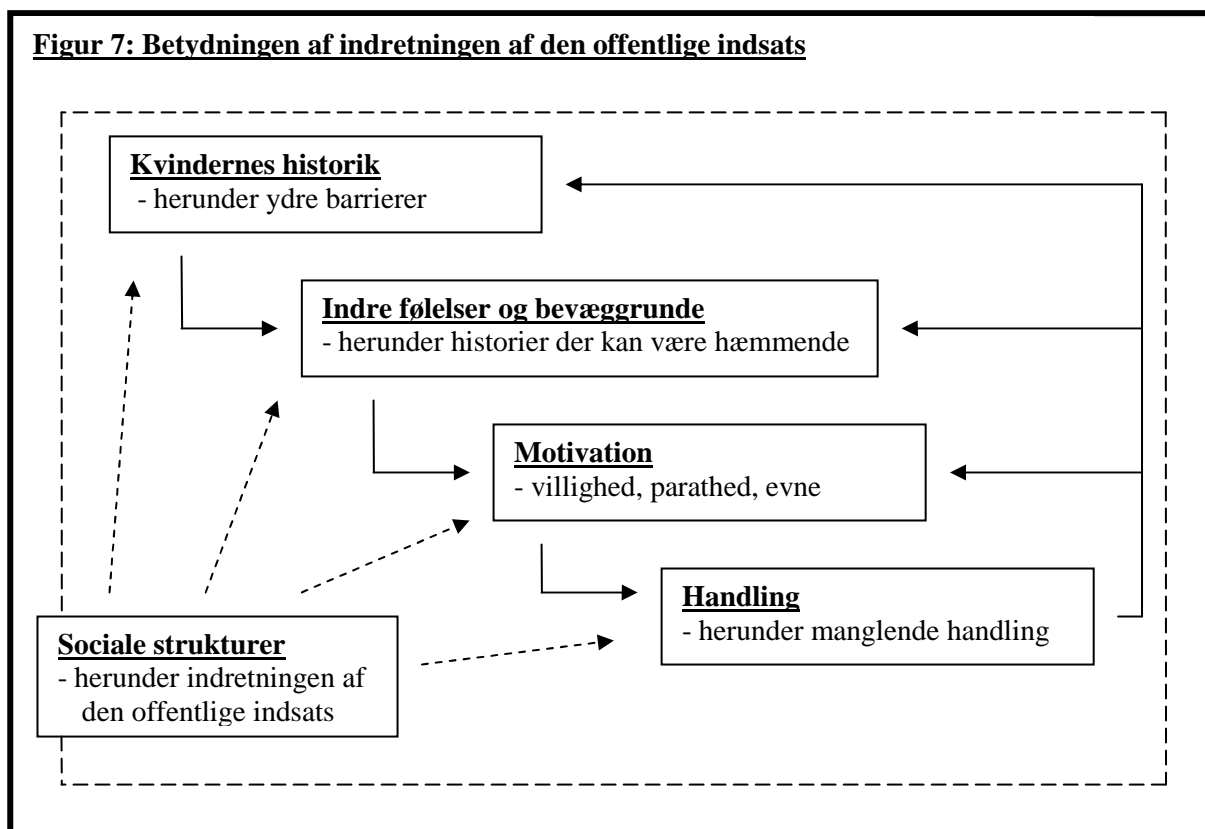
Figur 7: Betydningen af indretningen af den offentlige indsats

Kvindernes historik
- herunder ydre barrierer

Indre følelser og bevæggrunde
- herunder historier der kan være hæmmende

Motivation
- villighed, parathed, evne

Handling
- herunder manglende handling

Sociale strukturer
- herunder indretningen af den offentlige indsats